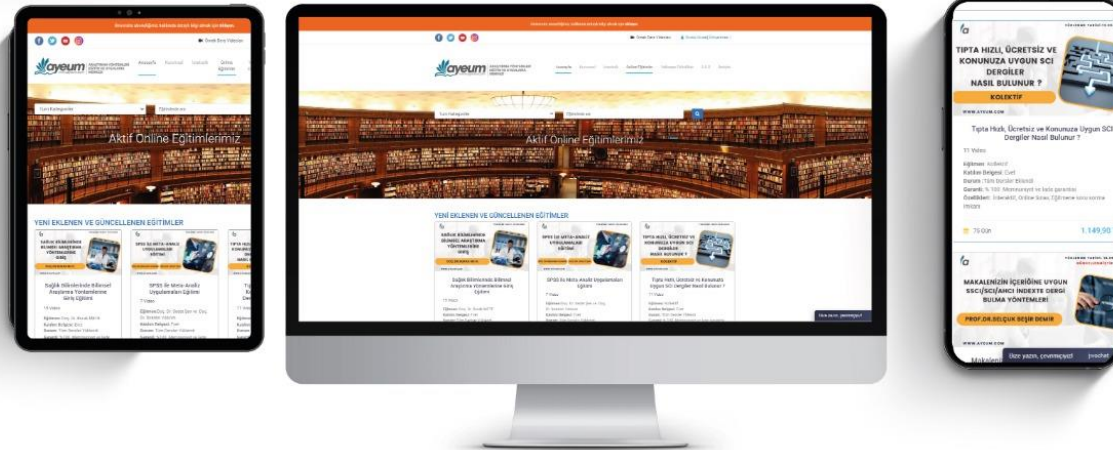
ayeum

Aktif Online Eğitimlerimiz

YENİ EKLENEN VE GÜNCELLENEN EĞİTİMLER

Sağlık Bilimlerinde Bilimsel Araştırma Yöntemlerine Giriş Eğitimi

SPSS ile Meta-Analiz Uygulamaları Eğitimi

Tıpta Hızlı, Ücretsiz ve Konunuza Uygun SCI Dergiler Nasıl Bulunur ?

TIPTA HIZLI, ÜCRETSİZ VE KONUNUZA UYGUN SCI DERGİLER NASIL BULUNUR ?

KOLEKTİF

WWW.AYEUM.COM

Tıpta Hızlı, Ücretsiz ve Konunuza Uygun SCI Dergiler Nasıl Bulunur ?

11 Video

Eğitmen: Kolektif

Katılım Belgesi: Evet

Durum: Tüm Dersler Eklendi

Garanti: % 100 Memnuniyet ve iade garantisi

Özellikleri: İndirilebilir, Online Sınav, Eğitmene soru sorma imkanı

1.149,90

MAKALENİZİN İÇERİĞİNE UYGUN SSCI/SCI/AHCI İNDEKSE DERGİ BULMA YÖNTEMLERİ

PROF.DR.SELÇUK BEŞİR DEMİR

WWW.AYEUM.COM

Bize yazın, cevaplayalım